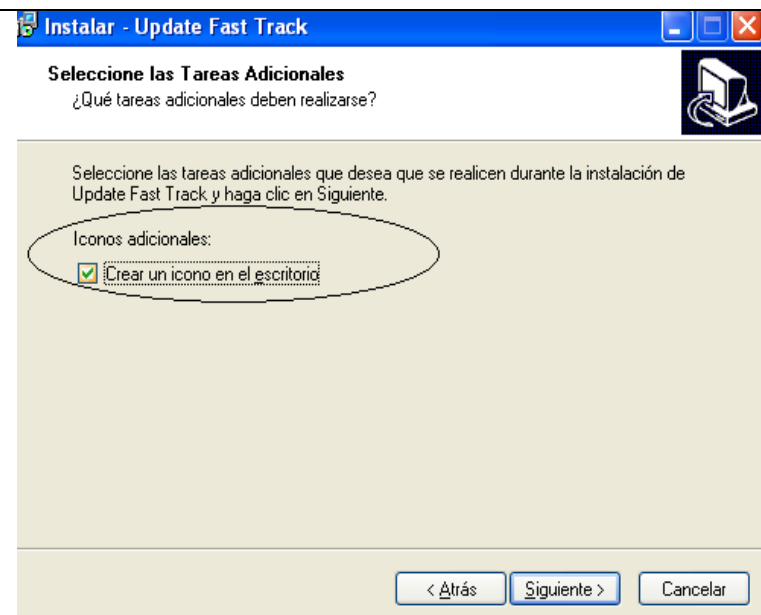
Instalar - Update Fast Track

Seleccione las Tareas Adicionales
¿Qué tareas adicionales deben realizarse?

Seleccione las tareas adicionales que desea que se realicen durante la instalación de Update Fast Track y haga clic en Siguiente.

Iconos adicionales:
Crear un icono en el escritorio

< Atrás Siguiente > Cancelar